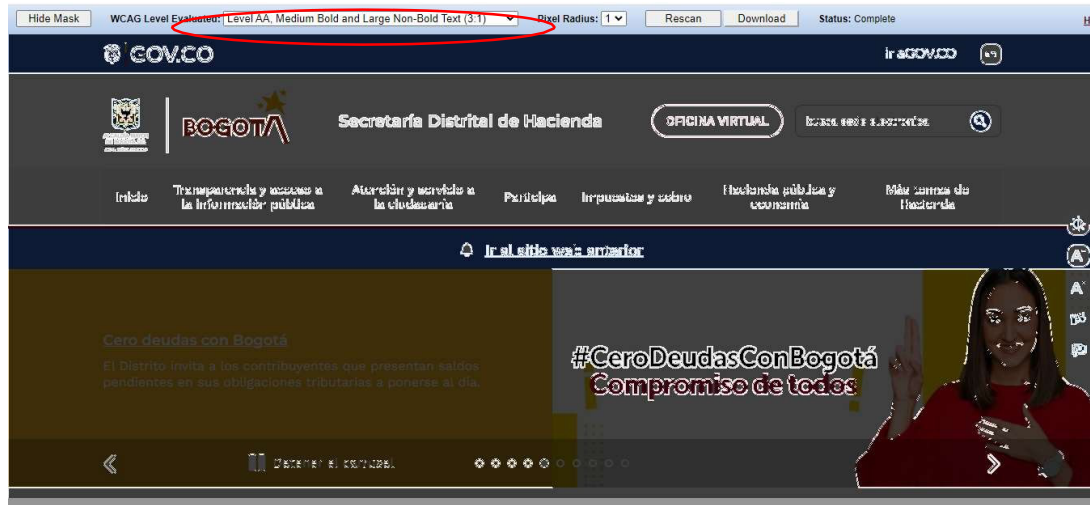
Hide Mask WCAG Level Evaluated: Level AA, Medium Bold and Large Non-Bold Text (3:1) Pixel Radius: 1 Rescan Download Status: Complete H

GOV.CO

Ir a GOV.CO

BOGOTÁ

Secretaría Distrital de Hacienda

OFICINA VIRTUAL

Buscar en el sitio

Inicio

Transparencia y acceso a la información pública

Atención y servicio a la ciudadanía

Participa

Impuestos y cobro

Hacienda pública y economía

Más temas de Hacienda

Ir al sitio web anterior

Cero deudas con Bogotá

El Distrito invita a los contribuyentes que presentan saldos pendientes en sus obligaciones tributarias a ponerse al día.

#CeroDeudasConBogotá

Compromiso de todos

Detener el carrusel

A